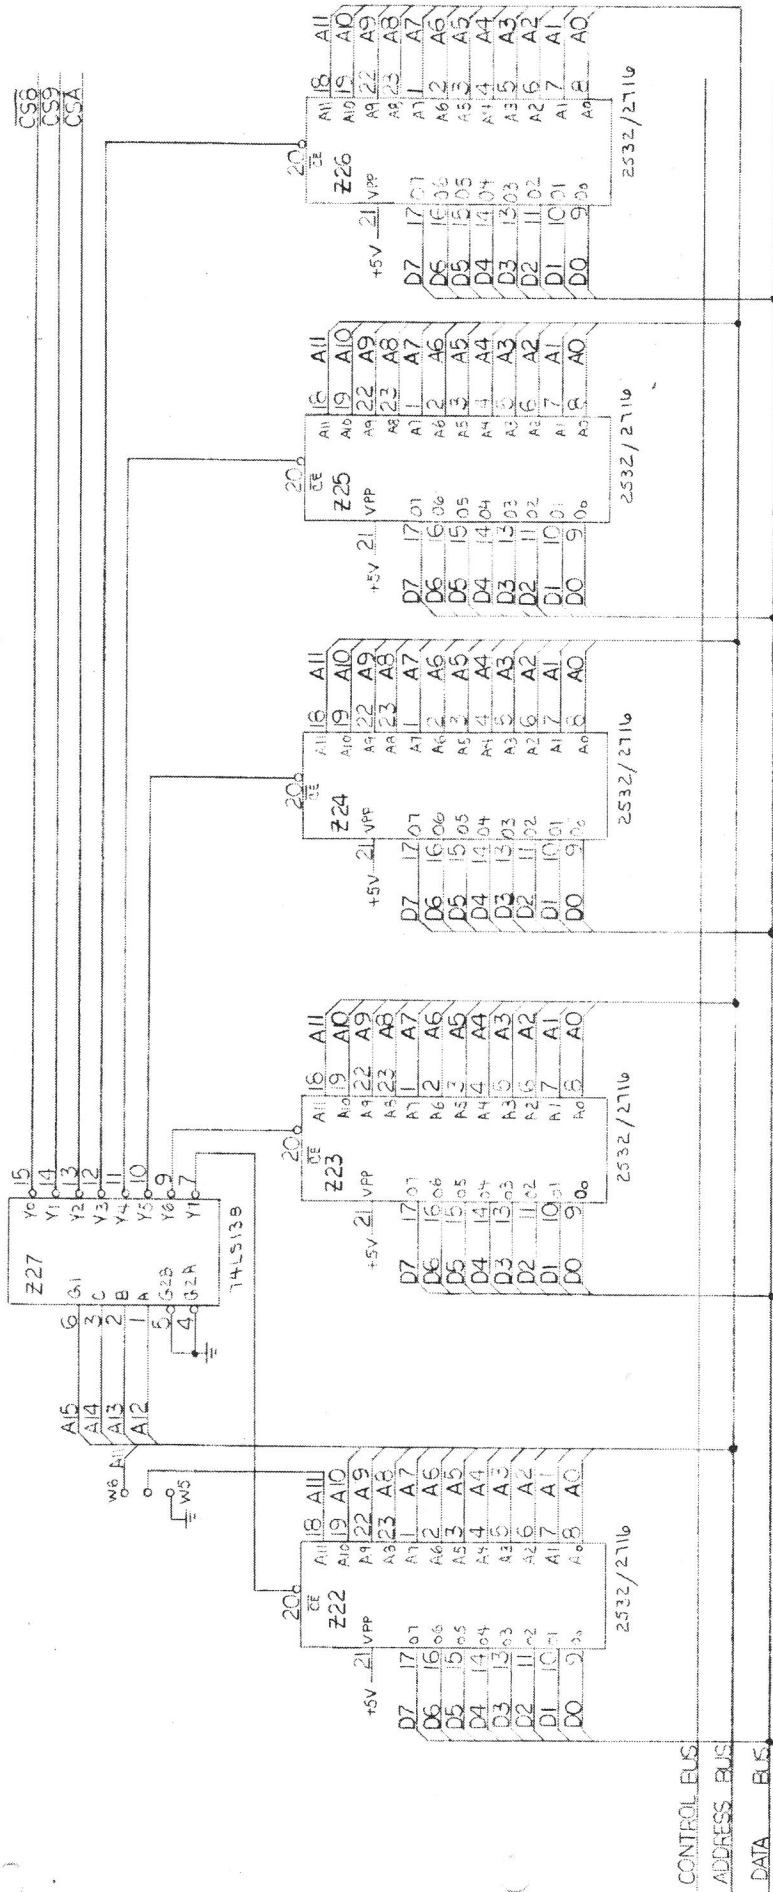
CS6
CS9
CSA

Z27
74LS138
G1 C B A G2B G2A
Y0 Y1 Y2 Y3 Y4 Y5 Y6 Y7
6 3 2 1 5 4
15 14 13 12 11 10 9 7

A15
A14
A13
A12
W6 A11
W5

Z22
CE VPP
20 21
+5V
2532/2716
A11 A10 A9 A8 A7 A6 A5 A4 A3 A2 A1 A0
18 19 22 23 1 2 3 4 5 6 7 8
O7 O6 O5 O4 O3 O2 O1 O0
17 16 15 14 13 11 10 9
D7 D6 D5 D4 D3 D2 D1 D0

Z23
CE VPP
20 21
+5V
2532/2716
A11 A10 A9 A8 A7 A6 A5 A4 A3 A2 A1 A0
18 19 22 23 1 2 3 4 5 6 7 8
O7 O6 O5 O4 O3 O2 O1 O0
17 16 15 14 13 11 10 9
D7 D6 D5 D4 D3 D2 D1 D0

Z24
CE VPP
20 21
+5V
2532/2716
A11 A10 A9 A8 A7 A6 A5 A4 A3 A2 A1 A0
18 19 22 23 1 2 3 4 5 6 7 8
O7 O6 O5 O4 O3 O2 O1 O0
17 16 15 14 13 11 10 9
D7 D6 D5 D4 D3 D2 D1 D0

Z25
CE VPP
20 21
+5V
2532/2716
A11 A10 A9 A8 A7 A6 A5 A4 A3 A2 A1 A0
18 19 22 23 1 2 3 4 5 6 7 8
O7 O6 O5 O4 O3 O2 O1 O0
17 16 15 14 13 11 10 9
D7 D6 D5 D4 D3 D2 D1 D0

Z26
CE VPP
20 21
+5V
2532/2716
A11 A10 A9 A8 A7 A6 A5 A4 A3 A2 A1 A0
18 19 22 23 1 2 3 4 5 6 7 8
O7 O6 O5 O4 O3 O2 O1 O0
17 16 15 14 13 11 10 9
D7 D6 D5 D4 D3 D2 D1 D0

CONTROL BUS
ADDRESS BUS
DATA BUS